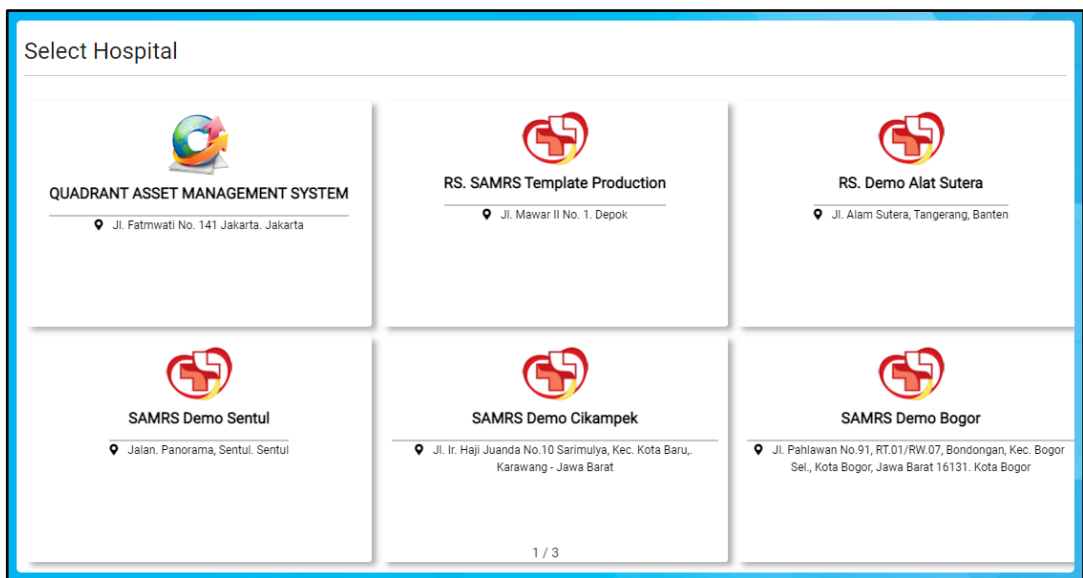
Select Hospital

QUADRANT ASSET MANAGEMENT SYSTEM

Jl. Fatmwati No. 141 Jakarta. Jakarta

RS. SAMRS Template Production

Jl. Mawar II No. 1. Depok

RS. Demo Alat Sutera

Jl. Alam Sutera, Tangerang, Banten

SAMRS Demo Sentul

Jalan. Panorama, Sentul. Sentul

SAMRS Demo Cikampek

Jl. Ir. Haji Juanda No.10 Sarimulya, Kec. Kota Baru,. Karawang - Jawa Barat

SAMRS Demo Bogor

Jl. Pahlawan No.91, RT.01/RW.07, Bondongan, Kec. Bogor Sel., Kota Bogor, Jawa Barat 16131. Kota Bogor

1 / 3